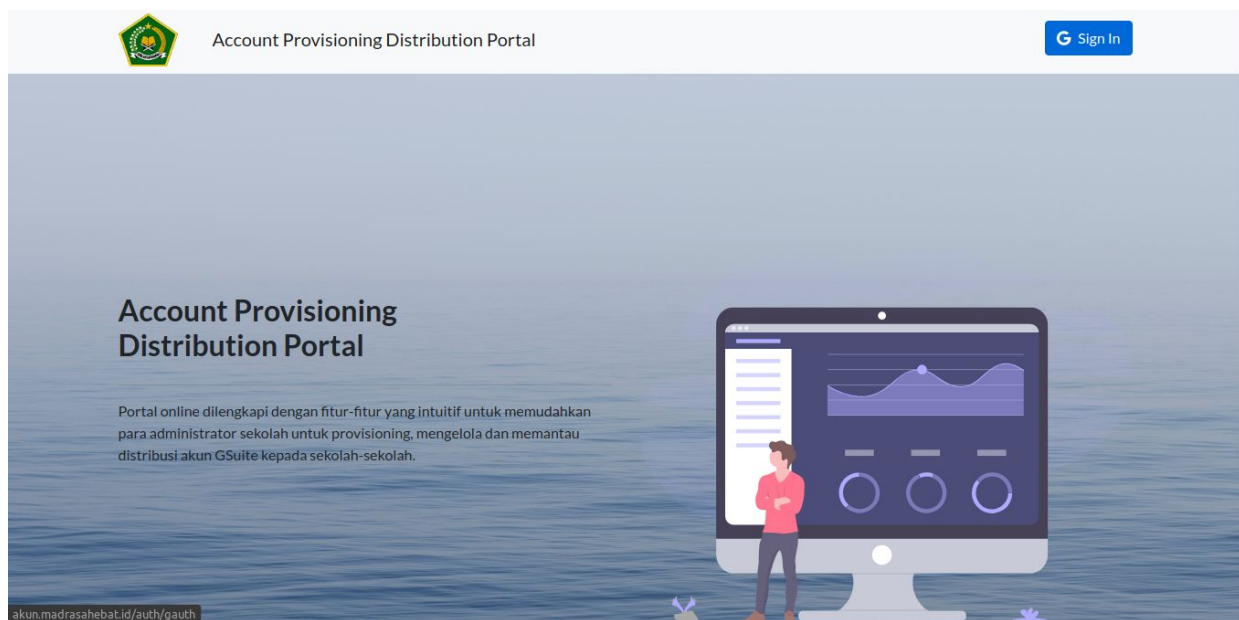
Account Provisioning Distribution Portal

G Sign In

Account Provisioning Distribution Portal

Portal online dilengkapi dengan fitur-fitur yang intuitif untuk memudahkan para administrator sekolah untuk provisioning, mengelola dan memantau distribusi akun GSuite kepada sekolah-sekolah.

akun.madrasahebat.id/auth/gauth